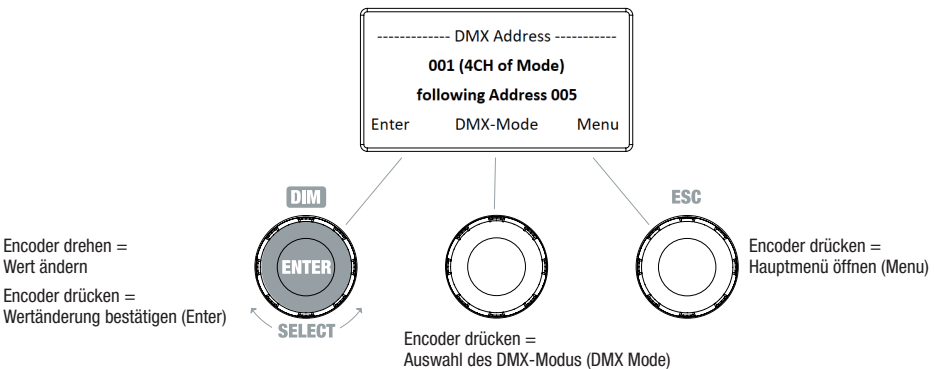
------------- DMX Address -----------

001 (4CH of Mode)

following Address 005

Enter DMX-Mode Menu

DIM

ENTER

SELECT

ESC

Encoder drehen = Wert ändern

Encoder drücken = Wertänderung bestätigen (Enter)

Encoder drücken = Auswahl des DMX-Modus (DMX Mode)

Encoder drücken = Hauptmenü öffnen (Menu)